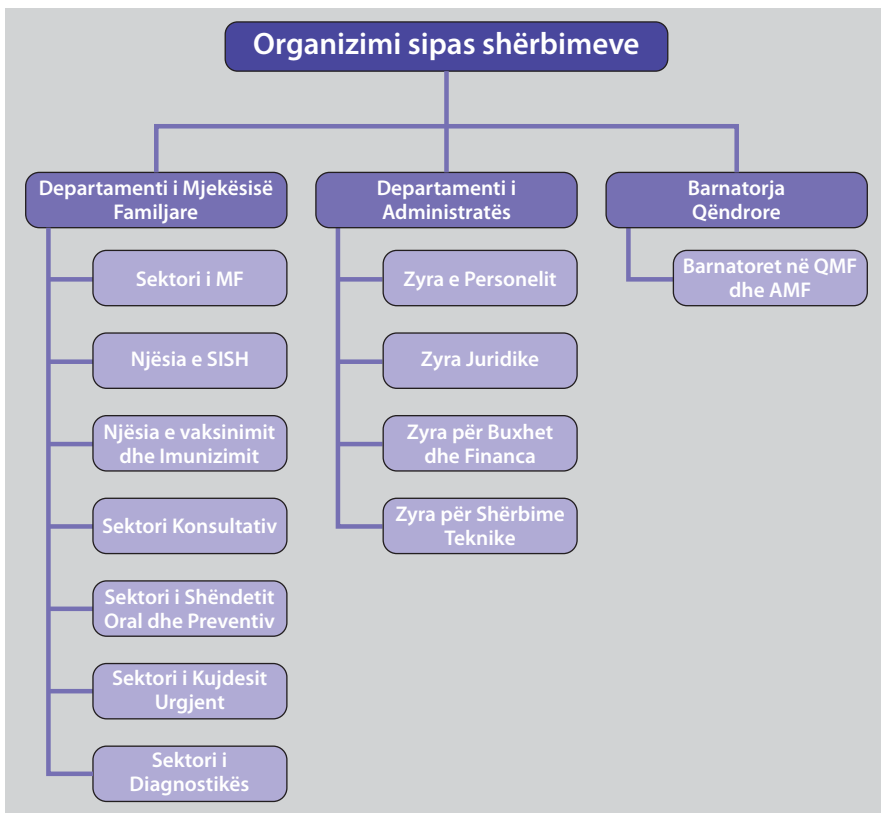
Organizimi sipas shërbimeve

Departamenti i Mjekësisë Familjare

Sektori i MF

Njësia e SISH

Njësia e vaksinimit dhe Imunizimit

Sektori Konsultativ

Sektori i Shëndetit Oral dhe Preventiv

Sektori i Kujdesit Urgjent

Sektori i Diagnostikës

Departamenti i Administratës

Zyra e Personelit

Zyra Juridike

Zyra për Buxhet dhe Financa

Zyra për Shërbime Teknike

Barnatorja Qëndrore

Barnatoret në QMF dhe AMF